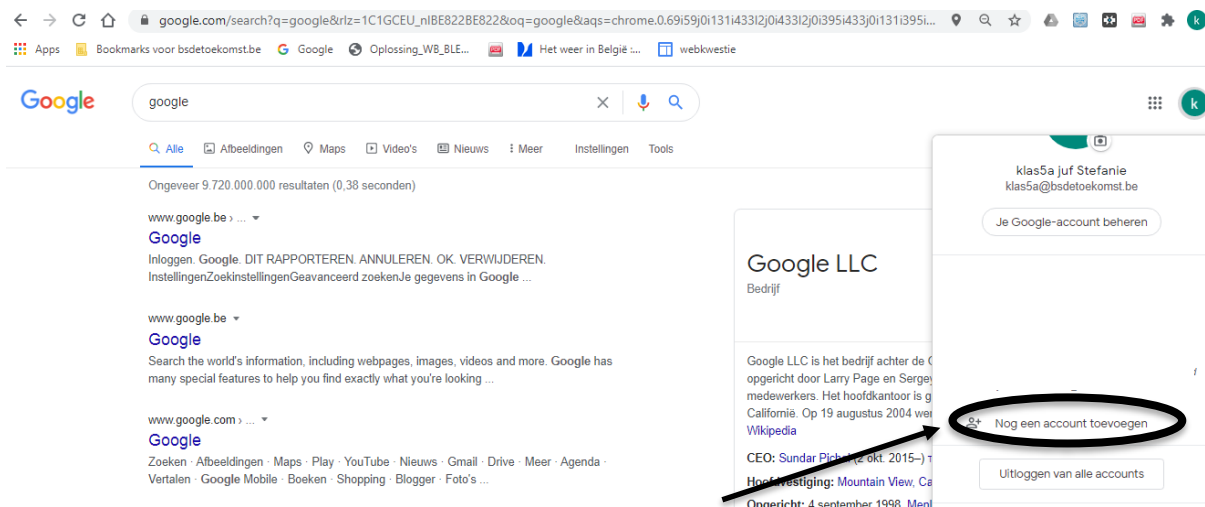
google.com/search?q=google&rlz=1C1GCEU_nlBE822BE822&oq=google&aqs=chrome.0.69i59j0i131i433l2j0i433l2j0i395i433j0i131i395i...

Apps Bookmarks voor bsdetoekomst.be Google Oplossing_WB_BLE... Het weer in België :... webkwestie

Google

google

Alle Afbeeldingen Maps Video's Nieuws Meer Instellingen Tools

Ongeveer 9.720.000.000 resultaten (0,38 seconden)

www.google.be › ...

Google

Inloggen. Google. DIT RAPPORTEREN. ANNULEREN. OK. VERWIJDEREN. InstellingenZoekinstellingenGeavanceerd zoekenJe gegevens in Google ...

www.google.be

Google

Search the world's information, including webpages, images, videos and more. Google has many special features to help you find exactly what you're looking ...

www.google.com › ...

Google

Zoeken · Afbeeldingen · Maps · Play · YouTube · Nieuws · Gmail · Drive · Meer · Agenda · Vertalen · Google Mobile · Boeken · Shopping · Blogger · Foto's ...

Google LLC

Bedrijf

Google LLC is het bedrijf achter de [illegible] opgericht door Larry Page en Sergey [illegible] medewerkers. Het hoofdkantoor is g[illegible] Californië. Op 19 augustus 2004 wer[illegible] Wikipedia

CEO: Sundar Pich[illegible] (2 okt. 2015–) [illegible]

Hoofdvestiging: Mountain View, Ca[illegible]

Opgericht: 4 september 1998, Men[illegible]

klas5a juf Stefanie

klas5a@bsdetoekomst.be

Je Google-account beheren

Nog een account toevoegen

Uitloggen van alle accounts